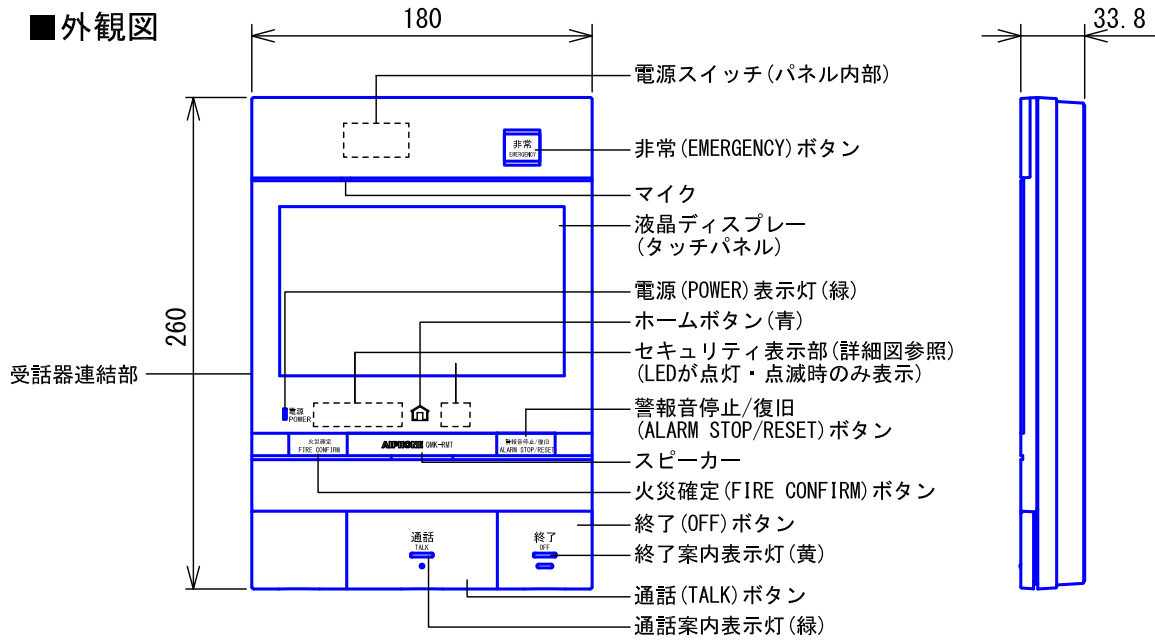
■外観図

180

33.8

260

電源スイッチ(パネル内部)

非常
EMERGENCY

非常(EMERGENCY)ボタン

マイク

液晶ディスプレー
(タッチパネル)

電源(POWER)表示灯(緑)

ホームボタン(青)

セキュリティ表示部(詳細図参照)
(LEDが点灯・点滅時のみ表示)

受話器連結部

電源
POWER

警報音停止/復旧
(ALARM STOP/RESET)ボタン

火災確定
FIRE CONFIRM

AIPHONE GMK-RMT

警報音停止/復旧
ALARM STOP/RESET

スピーカー

火災確定(FIRE CONFIRM)ボタン

終了(OFF)ボタン

通話
TALK

終了
OFF

終了案内表示灯(黄)

通話(TALK)ボタン

通話案内表示灯(緑)